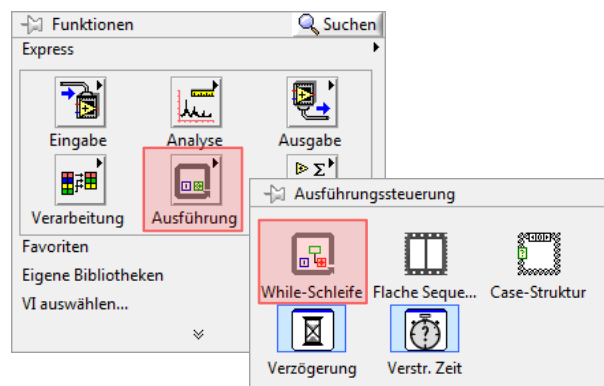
Funktionen
Suchen
Express
Eingabe
Analyse
Ausgabe
Verarbeitung
Ausführung
Favoriten
Eigene Bibliotheken
VI auswählen...
Ausführungssteuerung
While-Schleife
Flache Seque...
Case-Struktur
Verzögerung
Verstr. Zeit